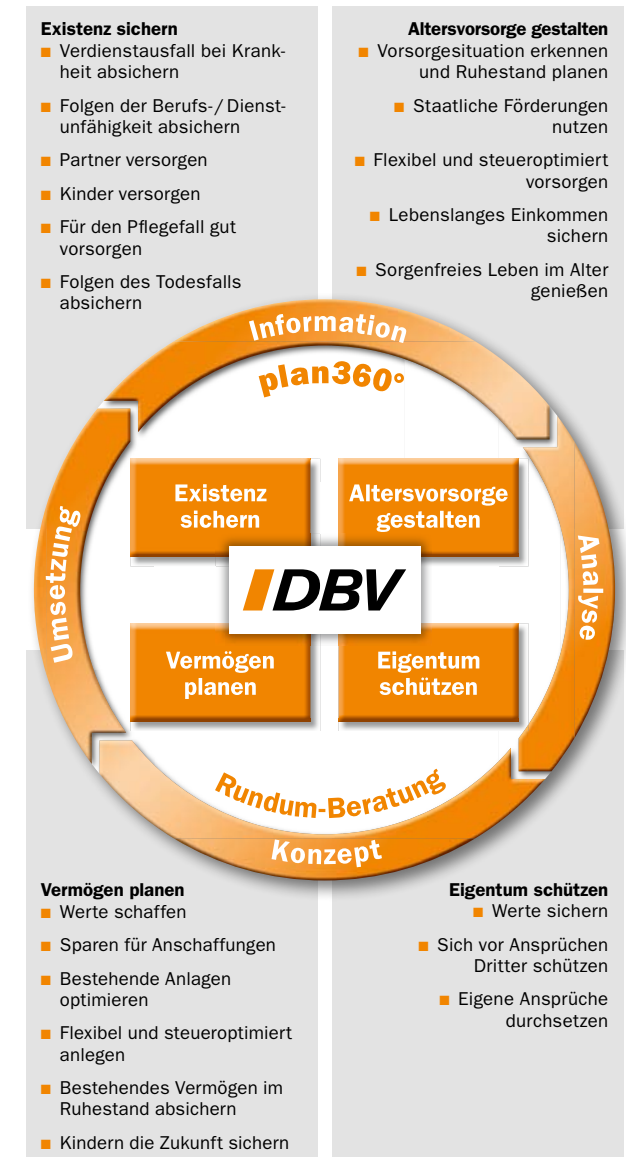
**Existenz sichern**
- Verdienstausfall bei Krankheit absichern
- Folgen der Berufs-/Dienstunfähigkeit absichern
- Partner versorgen
- Kinder versorgen
- Für den Pflegefall gut vorsorgen
- Folgen des Todesfalls absichern

**Altersvorsorge gestalten**
- Vorsorgesituation erkennen und Ruhestand planen
- Staatliche Förderungen nutzen
- Flexibel und steueroptimiert vorsorgen
- Lebenslanges Einkommen sichern
- Sorgenfreies Leben im Alter genießen

Information

plan360°

Existenz sichern

Altersvorsorge gestalten

Umsetzung

DBV

Analyse

Vermögen planen

Eigentum schützen

Rundum-Beratung

Konzept

**Vermögen planen**
- Werte schaffen
- Sparen für Anschaffungen
- Bestehende Anlagen optimieren
- Flexibel und steueroptimiert anlegen
- Bestehendes Vermögen im Ruhestand absichern
- Kindern die Zukunft sichern

**Eigentum schützen**
- Werte sichern
- Sich vor Ansprüchen Dritter schützen
- Eigene Ansprüche durchsetzen